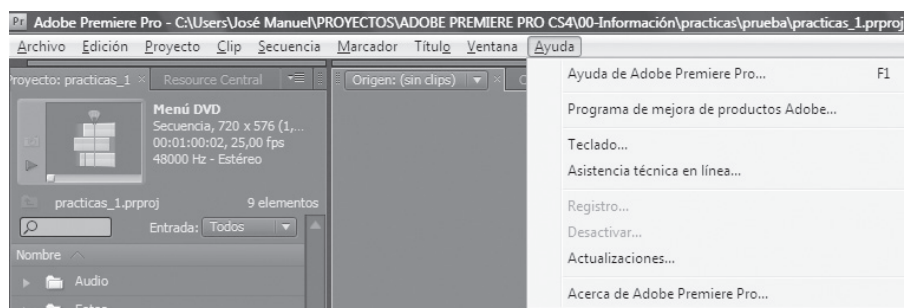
Pr Adobe Premiere Pro - C:\Users\José Manuel\PROYECTOS\ADOBE PREMIERE PRO CS4\00-Información\practicas\prueba\practicas_1.prproj

Archivo Edición Proyecto Clip Secuencia Marcador Título Ventana Ayuda

Proyecto: practicas_1 × Resource Central

Origen: (sin clips)

Menú DVD
Secuencia, 720 x 576 (1,...
00:01:00:02, 25,00 fps
48000 Hz - Estéreo

practicas_1.prproj 9 elementos

Entrada: Todos

Nombre

Audio

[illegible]

Ayuda de Adobe Premiere Pro... F1

Programa de mejora de productos Adobe...

Teclado...

Asistencia técnica en línea...

Registro...

Desactivar...

Actualizaciones...

Acerca de Adobe Premiere Pro...